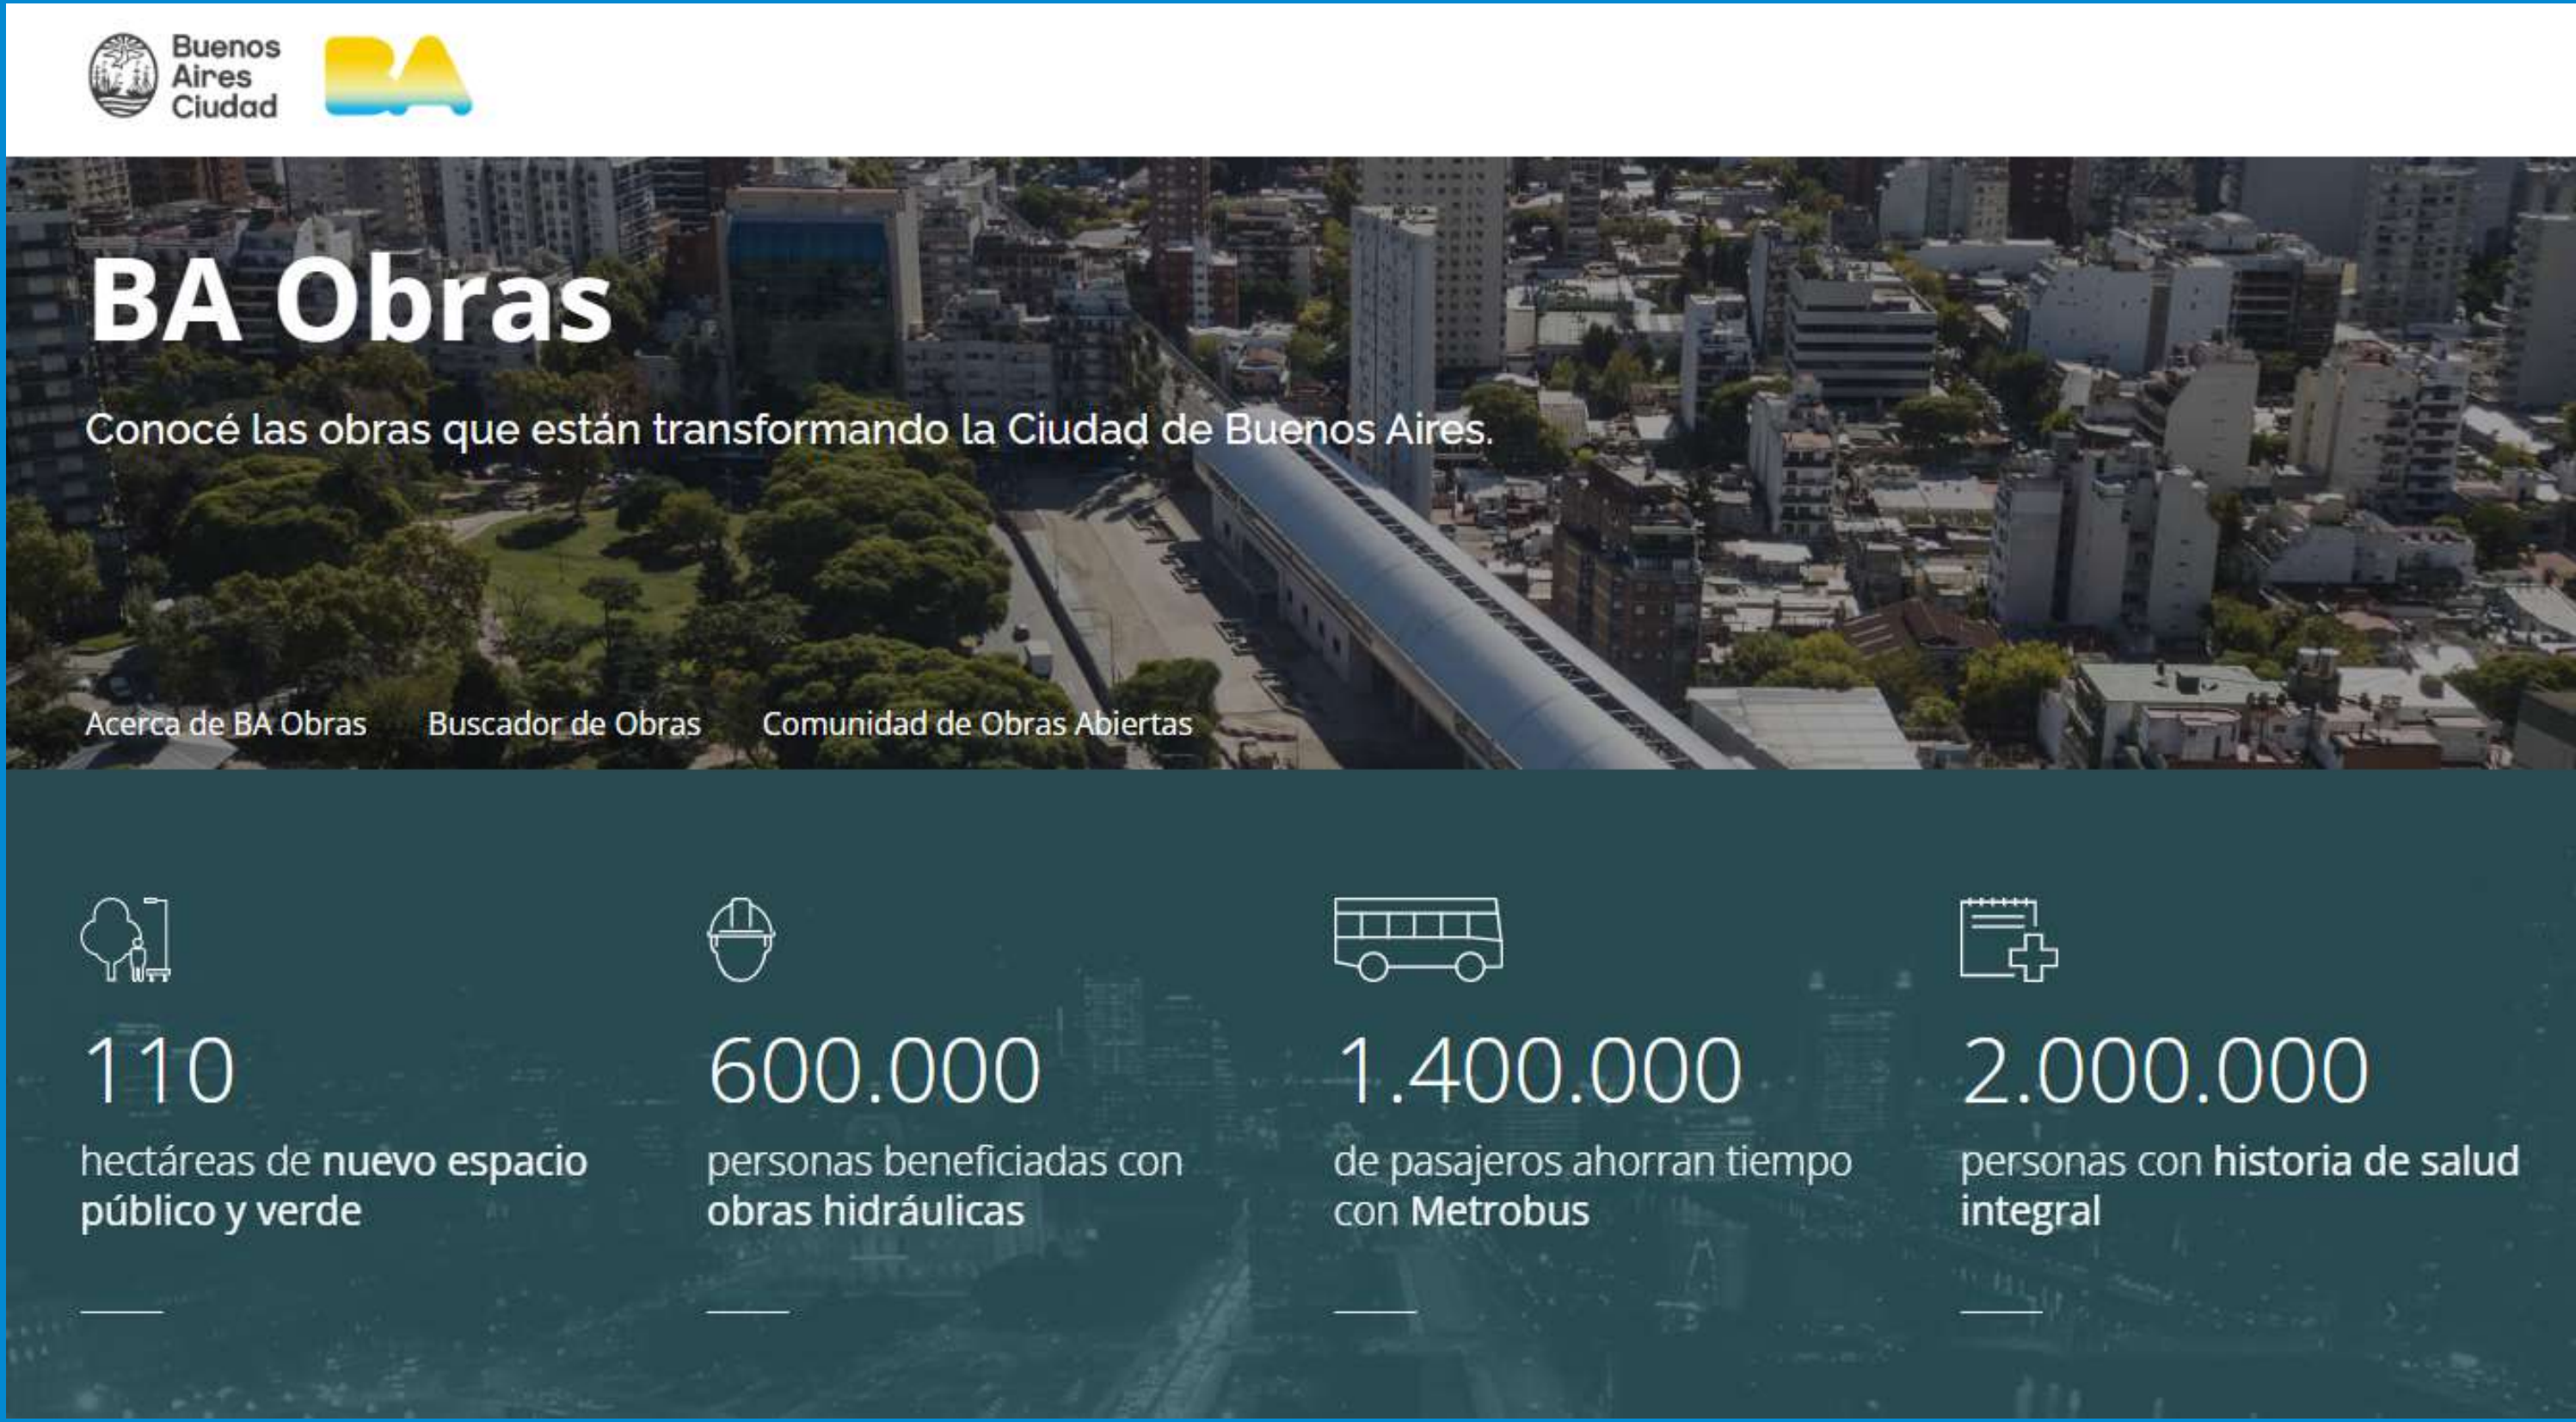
Buenos Aires Ciudad

BA

BA Obras

Conocé las obras que están transformando la Ciudad de Buenos Aires.

Acerca de BA Obras    Buscador de Obras    Comunidad de Obras Abiertas

110
hectáreas de nuevo espacio público y verde

600.000
personas beneficiadas con obras hidráulicas

1.400.000
de pasajeros ahorran tiempo con Metrobus

2.000.000
personas con historia de salud integral